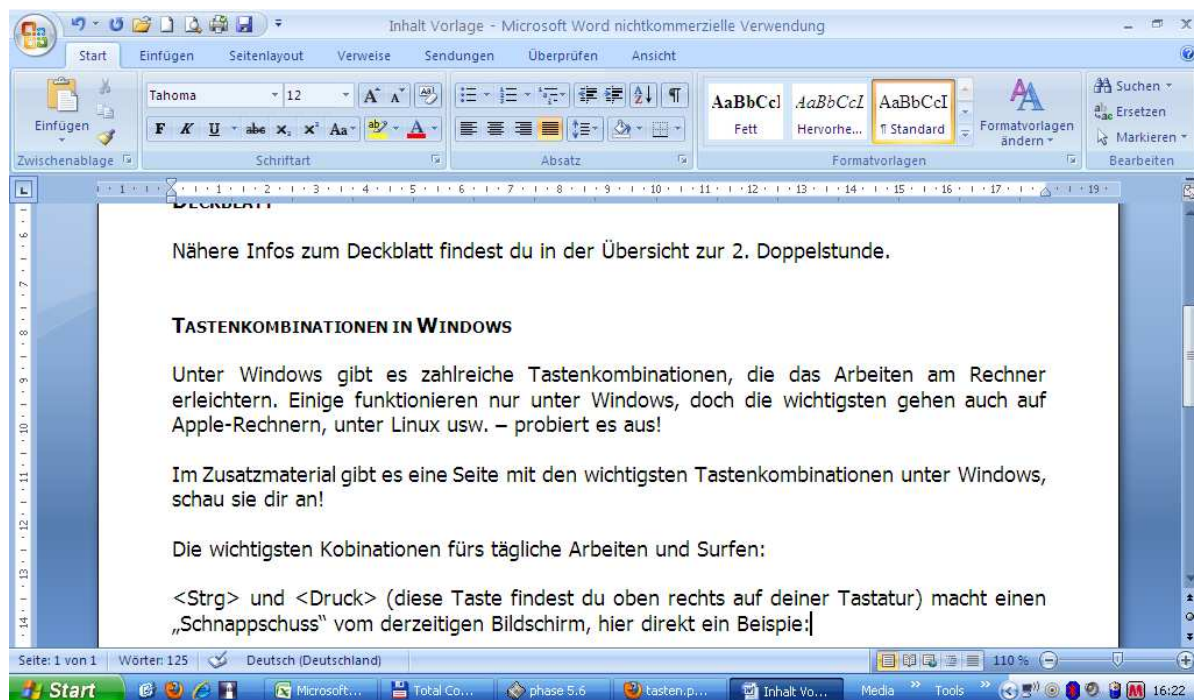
Inhalt Vorlage - Microsoft Word nichtkommerzielle Verwendung

Start Einfügen Seitenlayout Verweise Sendungen Überprüfen Ansicht

Einfügen
Zwischenablage
Tahoma 12
F K U abe $x_2$ $x^2$ Aa
Schriftart
Absatz
AaBbCcI Fett
AaBbCcI Hervorhe...
AaBbCcI ¶ Standard
Formatvorlagen ändern
Formatvorlagen
Suchen
Ersetzen
Markieren
Bearbeiten

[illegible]

Nähere Infos zum Deckblatt findest du in der Übersicht zur 2. Doppelstunde.

TASTENKOMBINATIONEN IN WINDOWS

Unter Windows gibt es zahlreiche Tastenkombinationen, die das Arbeiten am Rechner erleichtern. Einige funktionieren nur unter Windows, doch die wichtigsten gehen auch auf Apple-Rechnern, unter Linux usw. – probiert es aus!

Im Zusatzmaterial gibt es eine Seite mit den wichtigsten Tastenkombinationen unter Windows, schau sie dir an!

Die wichtigsten Kobinationen fürs tägliche Arbeiten und Surfen:

<Strg> und <Druck> (diese Taste findest du oben rechts auf deiner Tastatur) macht einen „Schnappschuss" vom derzeitigen Bildschirm, hier direkt ein Beispie:

Seite: 1 von 1 Wörter: 125 Deutsch (Deutschland) 110 %

Start Microsoft... Total Co... phase 5.6 tasten.p... Inhalt Vo... Media Tools 16:22